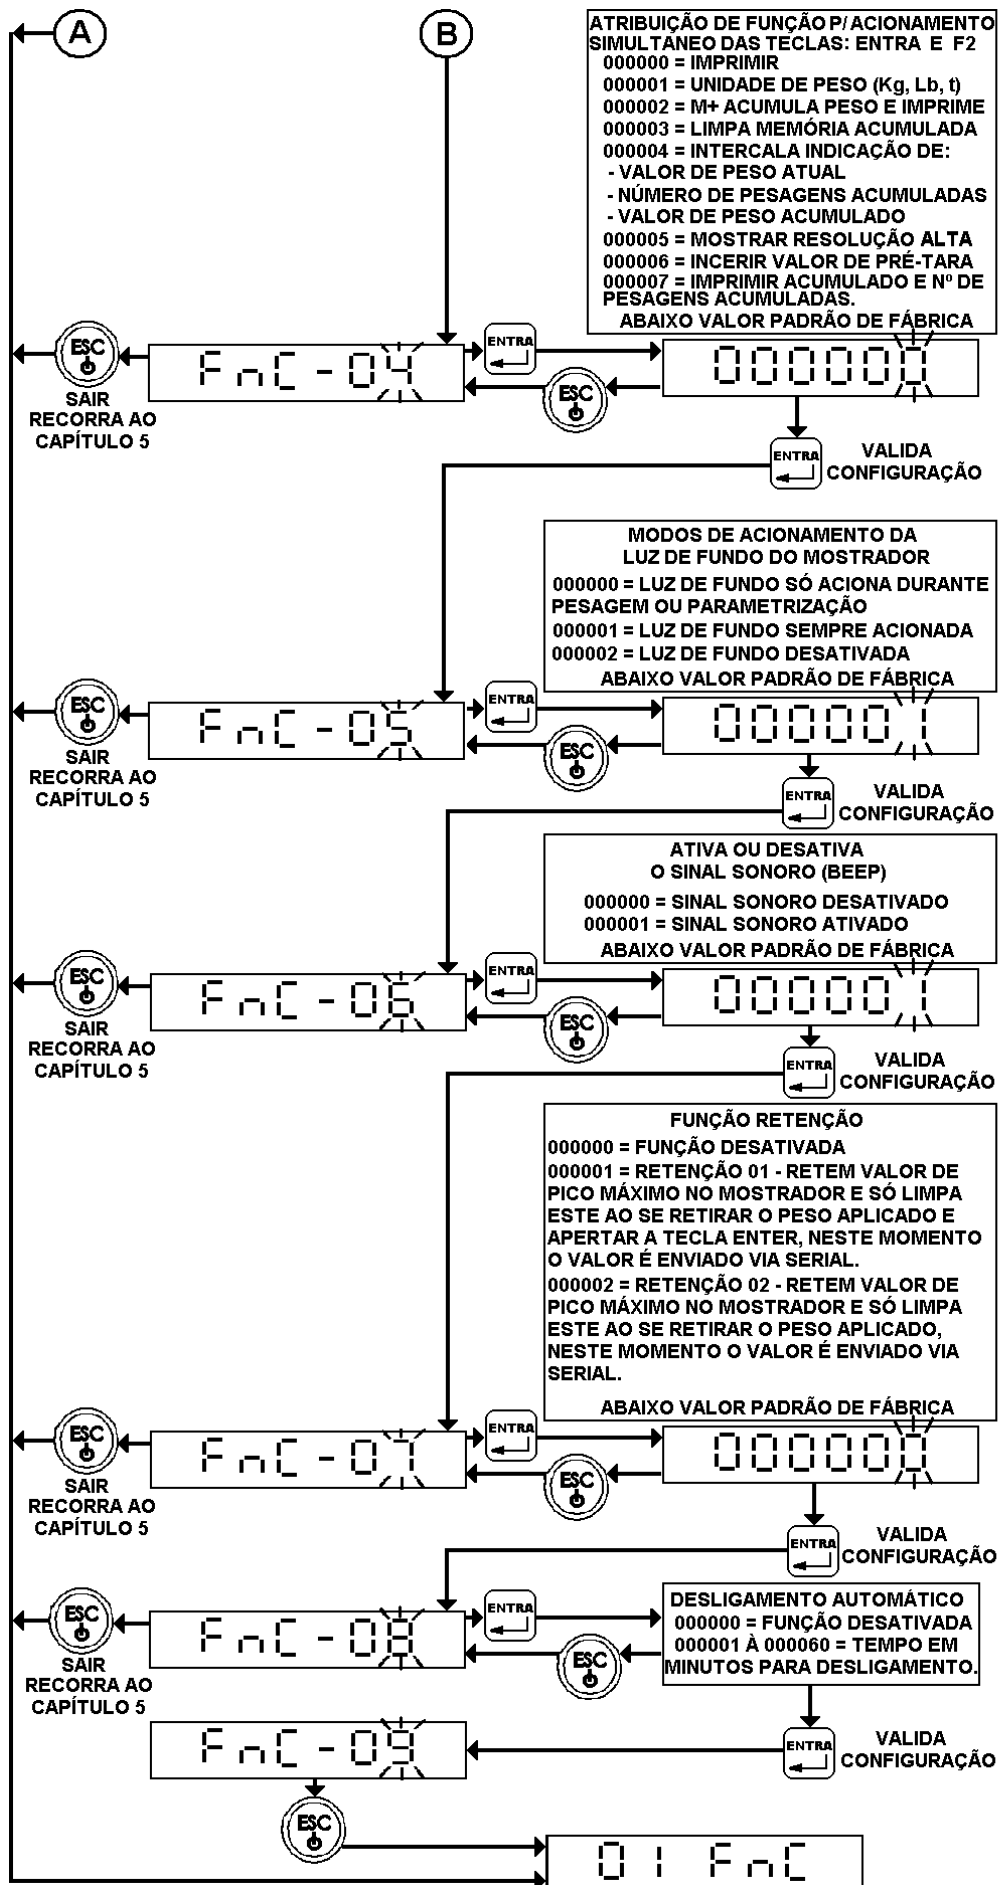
A

B

ATRIBUIÇÃO DE FUNÇÃO P/ ACIONAMENTO SIMULTANEO DAS TECLAS: ENTRA E F2
000000 = IMPRIMIR
000001 = UNIDADE DE PESO (Kg, Lb, t)
000002 = M+ ACUMULA PESO E IMPRIME
000003 = LIMPA MEMÓRIA ACUMULADA
000004 = INTERCALA INDICAÇÃO DE:
- VALOR DE PESO ATUAL
- NÚMERO DE PESAGENS ACUMULADAS
- VALOR DE PESO ACUMULADO
000005 = MOSTRAR RESOLUÇÃO ALTA
000006 = INCERIR VALOR DE PRÉ-TARA
000007 = IMPRIMIR ACUMULADO E Nº DE PESAGENS ACUMULADAS.
ABAIXO VALOR PADRÃO DE FÁBRICA

ESC
SAIR RECORRA AO CAPÍTULO 5

FnC-04

ENTRA

000000

ESC

ENTRA
VALIDA CONFIGURAÇÃO

MODOS DE ACIONAMENTO DA LUZ DE FUNDO DO MOSTRADOR
000000 = LUZ DE FUNDO SÓ ACIONA DURANTE PESAGEM OU PARAMETRIZAÇÃO
000001 = LUZ DE FUNDO SEMPRE ACIONADA
000002 = LUZ DE FUNDO DESATIVADA
ABAIXO VALOR PADRÃO DE FÁBRICA

ESC
SAIR RECORRA AO CAPÍTULO 5

FnC-05

ENTRA

000001

ESC

ENTRA
VALIDA CONFIGURAÇÃO

ATIVA OU DESATIVA O SINAL SONORO (BEEP)
000000 = SINAL SONORO DESATIVADO
000001 = SINAL SONORO ATIVADO
ABAIXO VALOR PADRÃO DE FÁBRICA

ESC
SAIR RECORRA AO CAPÍTULO 5

FnC-06

ENTRA

000001

ESC

ENTRA
VALIDA CONFIGURAÇÃO

FUNÇÃO RETENÇÃO
000000 = FUNÇÃO DESATIVADA
000001 = RETENÇÃO 01 - RETEM VALOR DE PICO MÁXIMO NO MOSTRADOR E SÓ LIMPA ESTE AO SE RETIRAR O PESO APLICADO E APERTAR A TECLA ENTER, NESTE MOMENTO O VALOR É ENVIADO VIA SERIAL.
000002 = RETENÇÃO 02 - RETEM VALOR DE PICO MÁXIMO NO MOSTRADOR E SÓ LIMPA ESTE AO SE RETIRAR O PESO APLICADO, NESTE MOMENTO O VALOR É ENVIADO VIA SERIAL.
ABAIXO VALOR PADRÃO DE FÁBRICA

ESC
SAIR RECORRA AO CAPÍTULO 5

FnC-07

ENTRA

000000

ESC

ENTRA
VALIDA CONFIGURAÇÃO

DESLIGAMENTO AUTOMÁTICO
000000 = FUNÇÃO DESATIVADA
000001 À 000060 = TEMPO EM MINUTOS PARA DESLIGAMENTO.

ESC
SAIR RECORRA AO CAPÍTULO 5

FnC-08

ENTRA

ESC

ENTRA
VALIDA CONFIGURAÇÃO

FnC-09

ESC

01 FnC